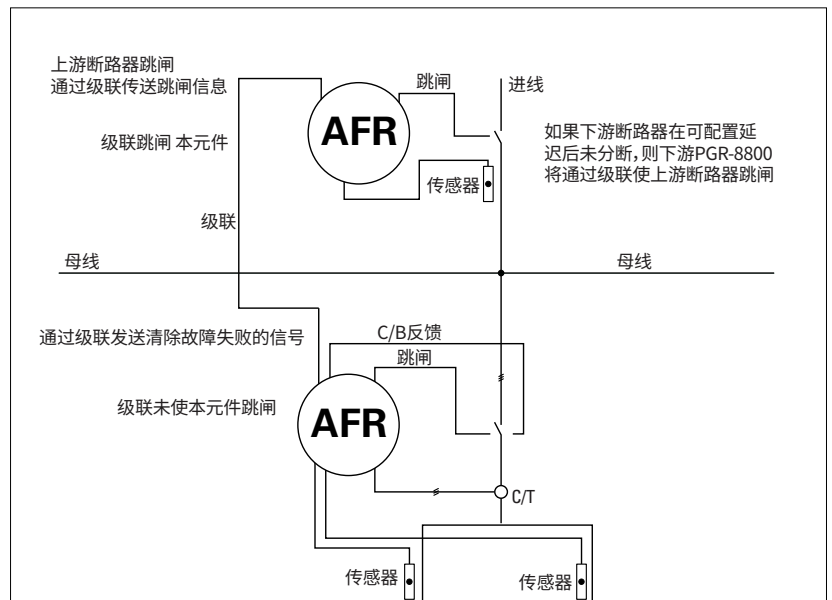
上游断路器跳闸
通过级联传送跳闸信息

跳闸

进线

AFR

级联跳闸 本元件

如果下游断路器在可配置延迟后未分断，则下游PGR-8800将通过级联使上游断路器跳闸

传感器

级联

母线

母线

通过级联发送清除故障失败的信号

C/B反馈

跳闸

级联未使本元件跳闸

AFR

C/T

传感器

传感器